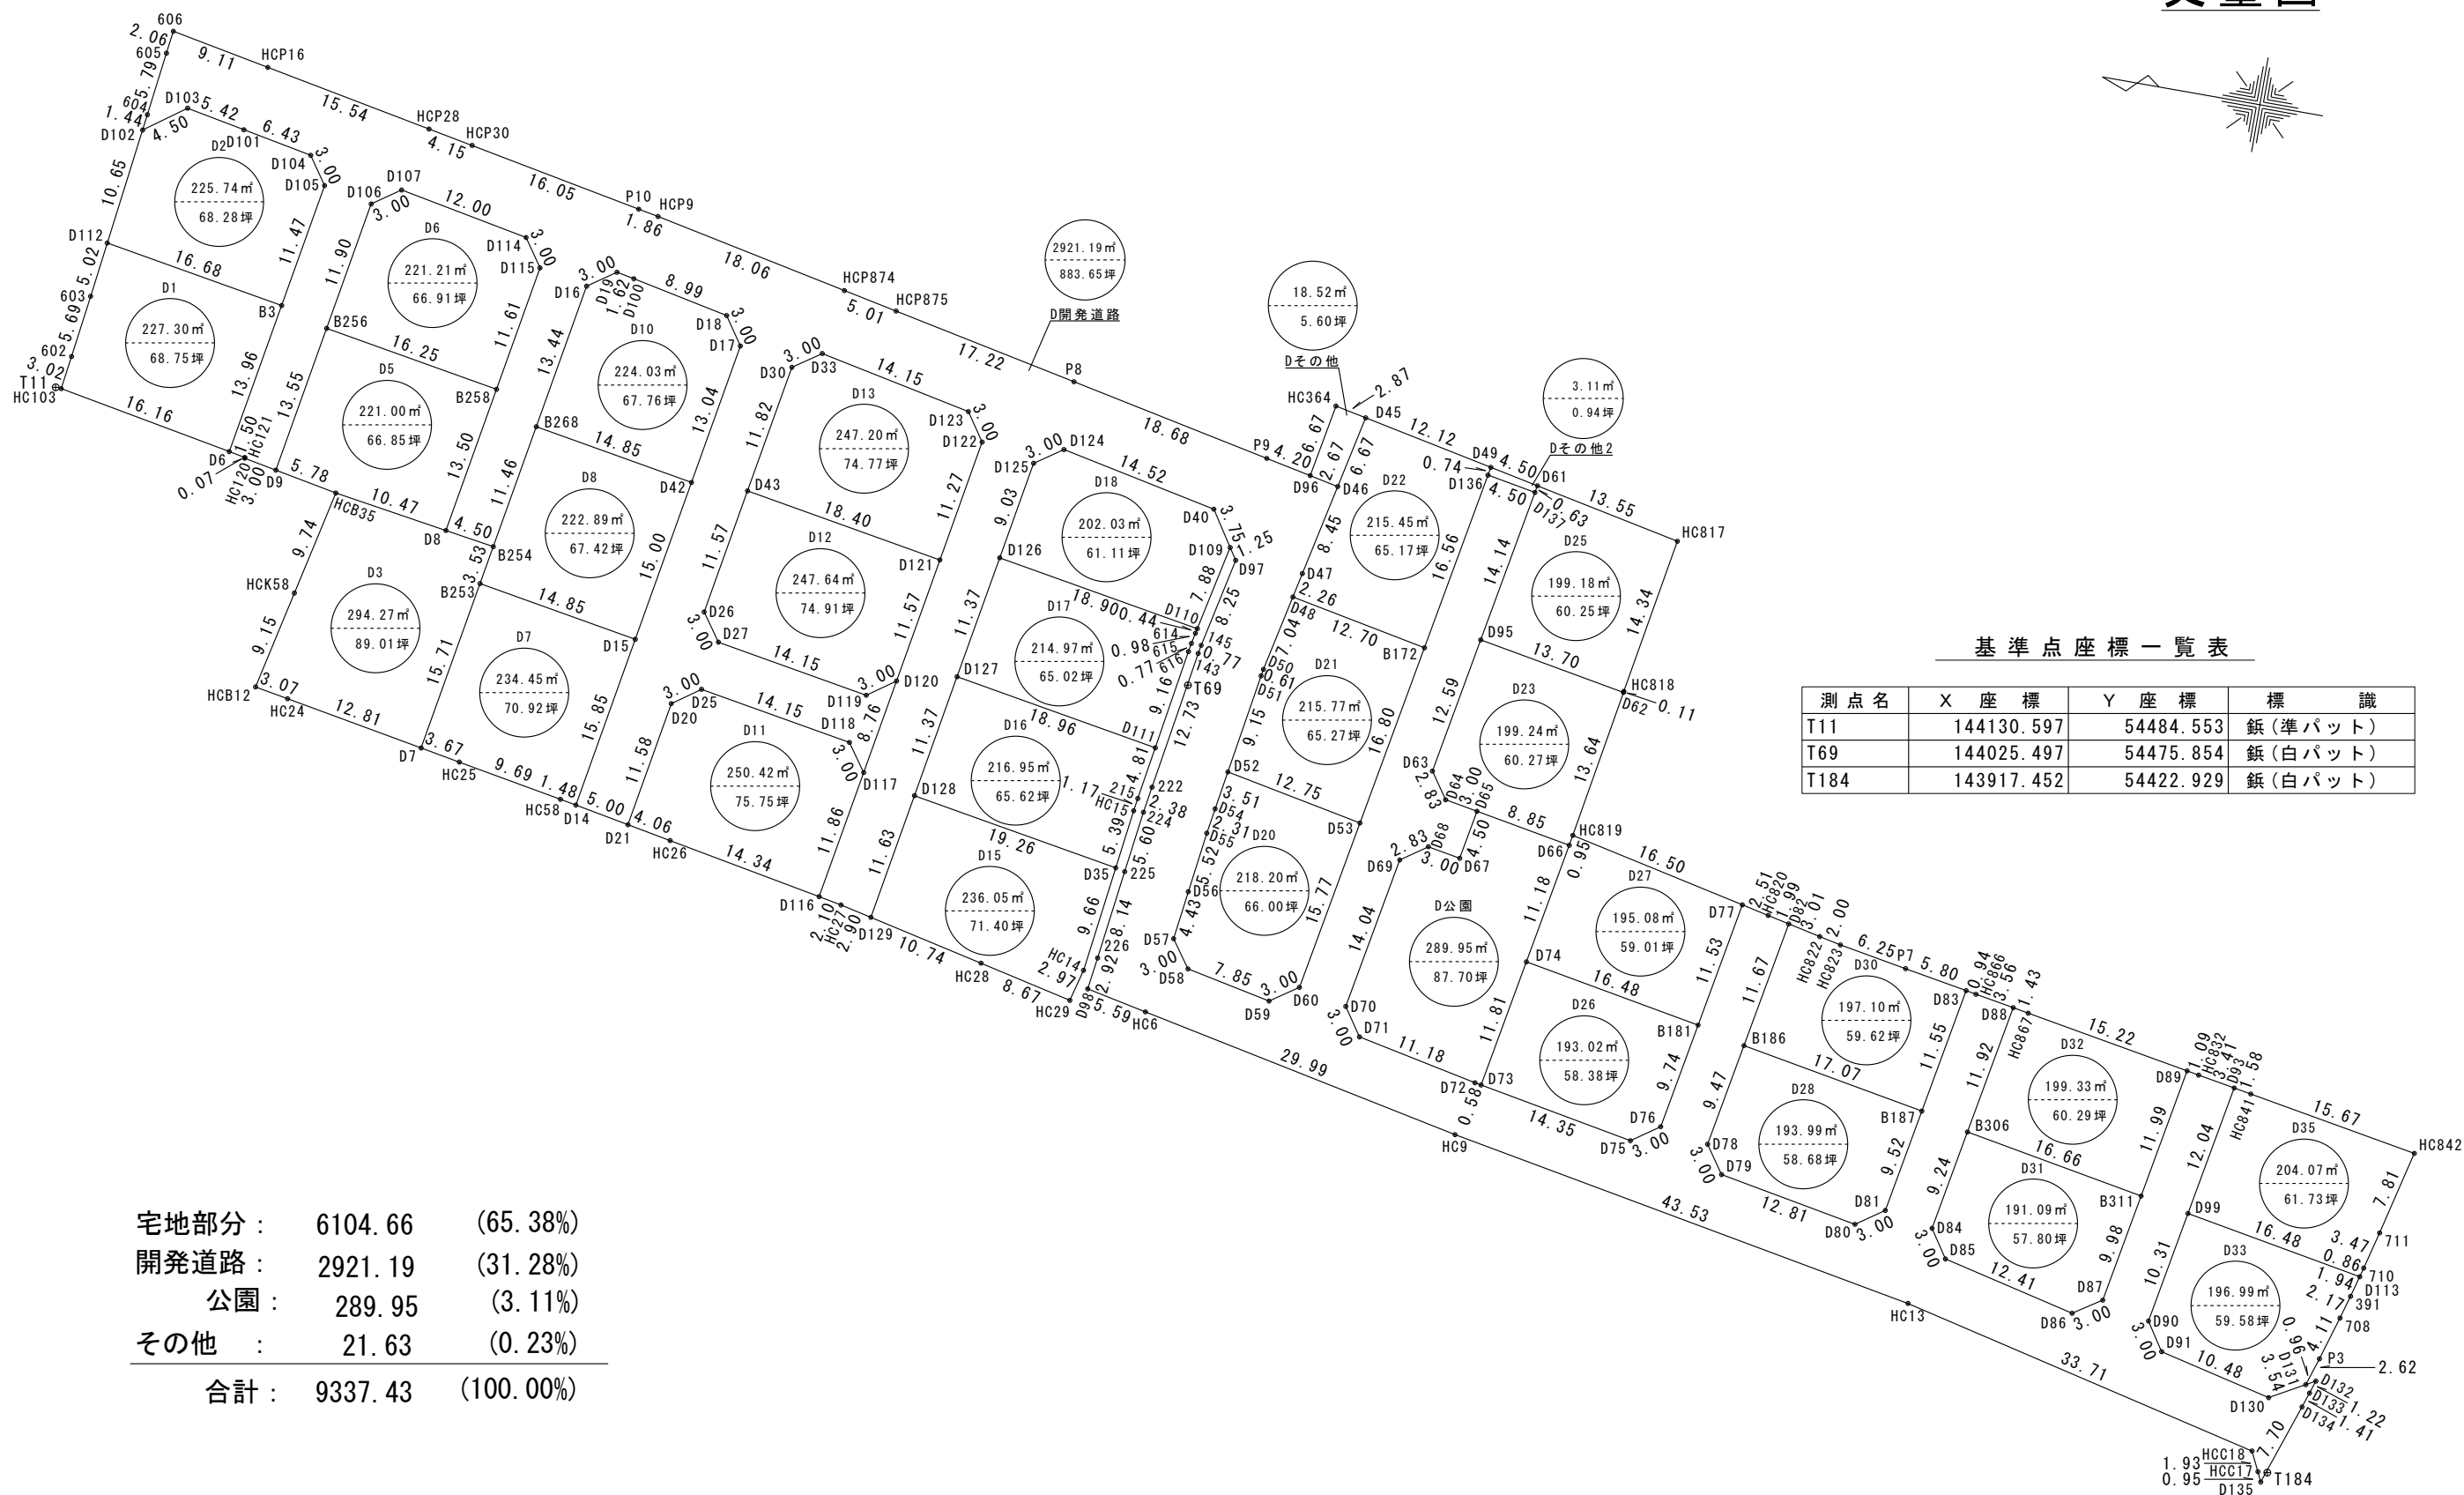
基準点座標一覧表

| 測点名 | X 座 標 | Y 座 標 | 標 識 |
|---|---|---|---|
| T11 | 144130.597 | 54484.553 | 鋲(準パット) |
| T69 | 144025.497 | 54475.854 | 鋲(白パット) |
| T184 | 143917.452 | 54422.929 | 鋲(白パット) |

宅地部分： 6104.66 (65.38%)
開発道路： 2921.19 (31.28%)
公園： 289.95 (3.11%)
その他 ： 21.63 (0.23%)
合計： 9337.43 (100.00%)

D1 227.30㎡ 68.75坪
D2 225.74㎡ 68.28坪
D3 294.27㎡ 89.01坪
D5 221.00㎡ 66.85坪
D6 221.21㎡ 66.91坪
D7 234.45㎡ 70.92坪
D8 222.89㎡ 67.42坪
D10 224.03㎡ 67.76坪
D11 250.42㎡ 75.75坪
D12 247.64㎡ 74.91坪
D13 247.20㎡ 74.77坪
D15 236.05㎡ 71.40坪
D16 216.95㎡ 65.62坪
D17 214.97㎡ 65.02坪
D18 202.03㎡ 61.11坪
D20 218.20㎡ 66.00坪
D21 215.77㎡ 65.27坪
D22 215.45㎡ 65.17坪
D23 199.24㎡ 60.27坪
D25 199.18㎡ 60.25坪
D26 193.02㎡ 58.38坪
D27 195.08㎡ 59.01坪
D28 193.99㎡ 58.68坪
D30 197.10㎡ 59.62坪
D31 191.09㎡ 57.80坪
D32 199.33㎡ 60.29坪
D33 196.99㎡ 59.58坪
D35 204.07㎡ 61.73坪
D公園 289.95㎡ 87.70坪
2921.19㎡ 883.65坪 D開発道路
18.52㎡ 5.60坪 Dその他
3.11㎡ 0.94坪 Dその他2

606 605 604 603 602 T11 HC103 D102 D103 D101 D104 D105 D112 B3 D6 D9 HC120 HC121 HCB35 HCK58 HCB12 HC24 D7 HC25 HC58 D14 D21 HC26 D116 HC27 D129 HC28 HC29 HC14 D98 HC6 HC9 HC13 HCP16 HCP28 HCP30 P10 HCP9 HCP874 HCP875 P8 P9 HC364 D45 D49 D61 HC817 HC818 HC819 HC820 HC822 HC823 P7 HC866 HC867 HC832 HC841 HC842 711 710 D113 391 708 P3 D132 D133 D134 D130 HCC18 HCC17 D135 T184 T69